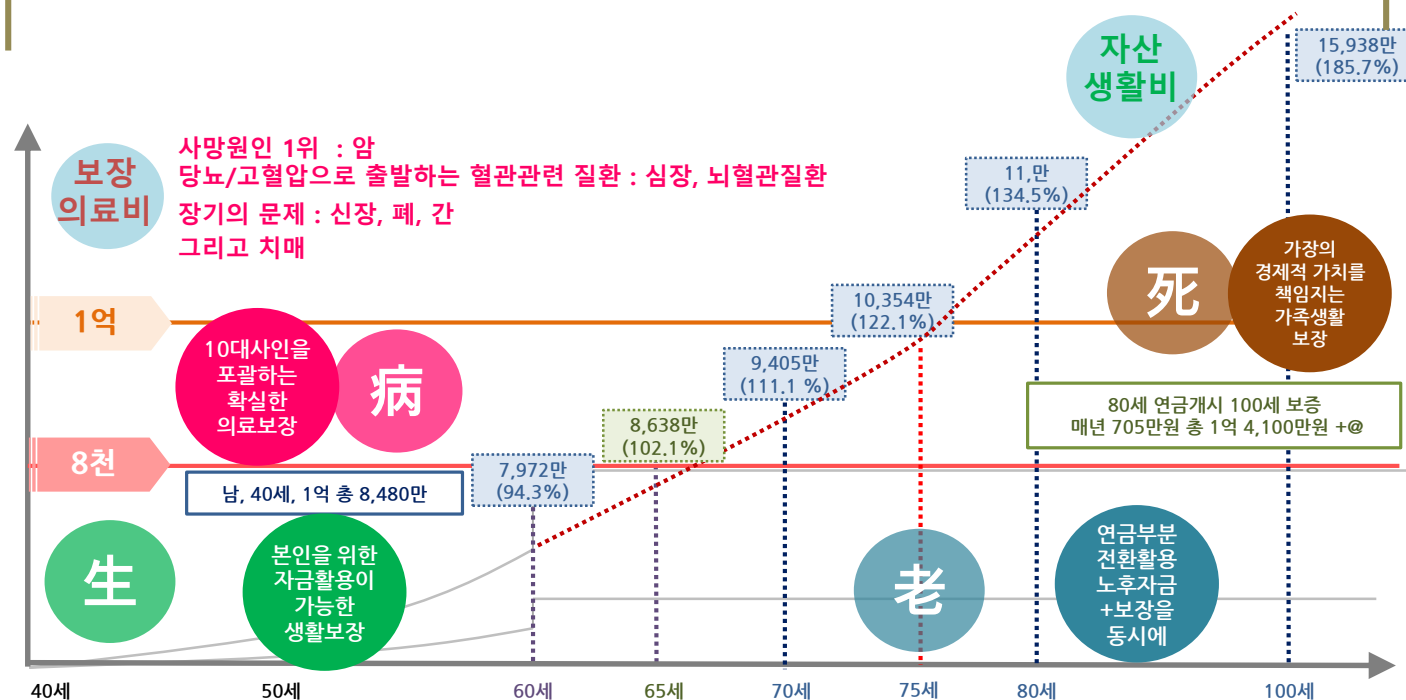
자산
생활비

15,938만
(185.7%)

보장
의료비

사망원인 1위 : 암
당뇨/고혈압으로 출발하는 혈관관련 질환 : 심장, 뇌혈관질환
장기의 문제 : 신장, 폐, 간
그리고 치매

11,만
(134.5%)

가장의
경제적 가치를
책임지는
가족생활
보장

死

10,354만
(122.1%)

1억

10대사인을
포괄하는
확실한
의료보장

病

9,405만
(111.1 %)

80세 연금개시 100세 보증
매년 705만원 총 1억 4,100만원 +@

8,638만
(102.1%)

8천

7,972만
(94.3%)

남, 40세, 1억 총 8,480만

生

본인을 위한
자금활용이
가능한
생활보장

老

연금부분
전환활용
노후자금
+보장을
동시에

40세 50세 60세 65세 70세 75세 80세 100세